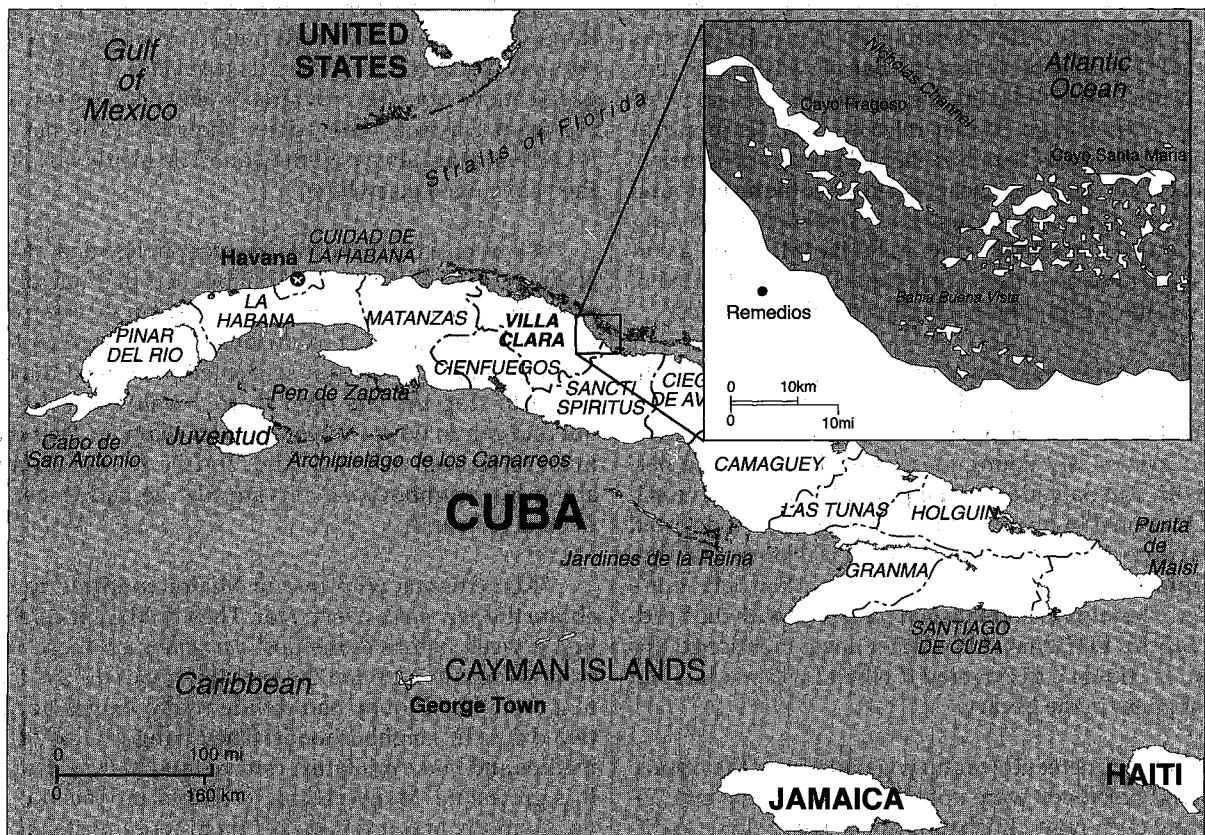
Gulf of Mexico

UNITED STATES

Straits of Florida

Nicholas Channel

Atlantic Ocean

Cayo Fragoso

Cayo Santa Maria

Remedios

Bahia Buena Vista

0 10km
0 10mi

CUIDAD DE LA HABANA

Havana

LA HABANA

MATANZAS

VILLA CLARA

PINAR DEL RIO

CIENFUEGOS

SANCTI SPIRITUS

CIEG DE AV

Pen de Zapata

Cabo de San Antonio

Juventud

Archipielago de los Canarreos

CAMAGUEY

CUBA

LAS TUNAS

HOLGUIN

Punta de Maisi

Jardines de la Reina

GRANMA

SANTIAGO DE CUBA

Caribbean

CAYMAN ISLANDS

George Town

0 100 mi
0 160 km

JAMAICA

HAITI